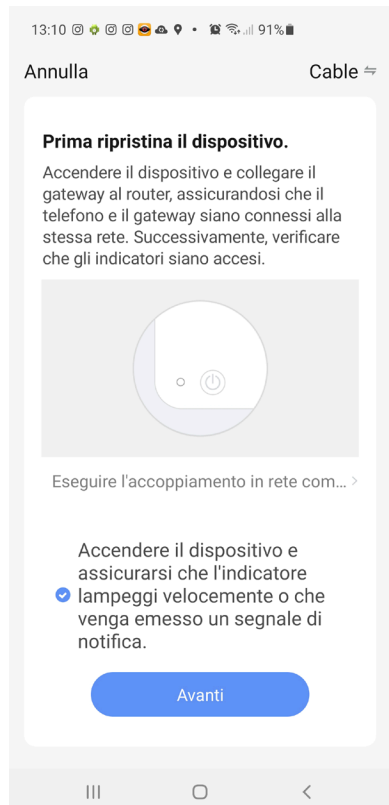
13:10 91%

Annulla

Cable ⇋

Prima ripristina il dispositivo.

Accendere il dispositivo e collegare il gateway al router, assicurandosi che il telefono e il gateway siano connessi alla stessa rete. Successivamente, verificare che gli indicatori siano accesi.

Eseguire l'accoppiamento in rete com... >

Accendere il dispositivo e assicurarsi che l'indicatore lampeggi velocemente o che venga emesso un segnale di notifica.

Avanti